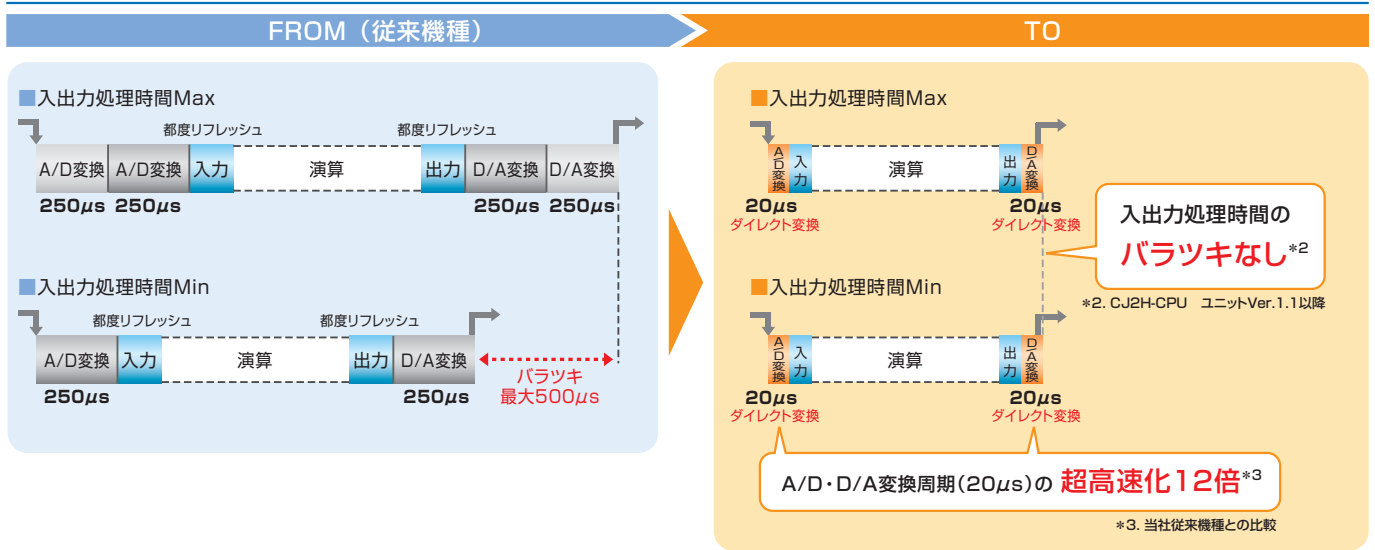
FROM（従来機種）

TO

■入出力処理時間Max

都度リフレッシュ

都度リフレッシュ

A/D変換 A/D変換 入力 演算 出力 D/A変換 D/A変換

250$\mu$s 250$\mu$s 250$\mu$s 250$\mu$s

■入出力処理時間Min

都度リフレッシュ

都度リフレッシュ

A/D変換 入力 演算 出力 D/A変換

250$\mu$s 250$\mu$s

バラツキ
最大500$\mu$s

■入出力処理時間Max

A/D変換 入力 演算 出力 D/A変換

20$\mu$s
ダイレクト変換

20$\mu$s
ダイレクト変換

入出力処理時間の
バラツキなし*2

*2. CJ2H-CPU ユニットVer.1.1以降

■入出力処理時間Min

A/D変換 入力 演算 出力 D/A変換

20$\mu$s
ダイレクト変換

20$\mu$s
ダイレクト変換

A/D・D/A変換周期(20$\mu$s)の 超高速化12倍*3

*3. 当社従来機種との比較